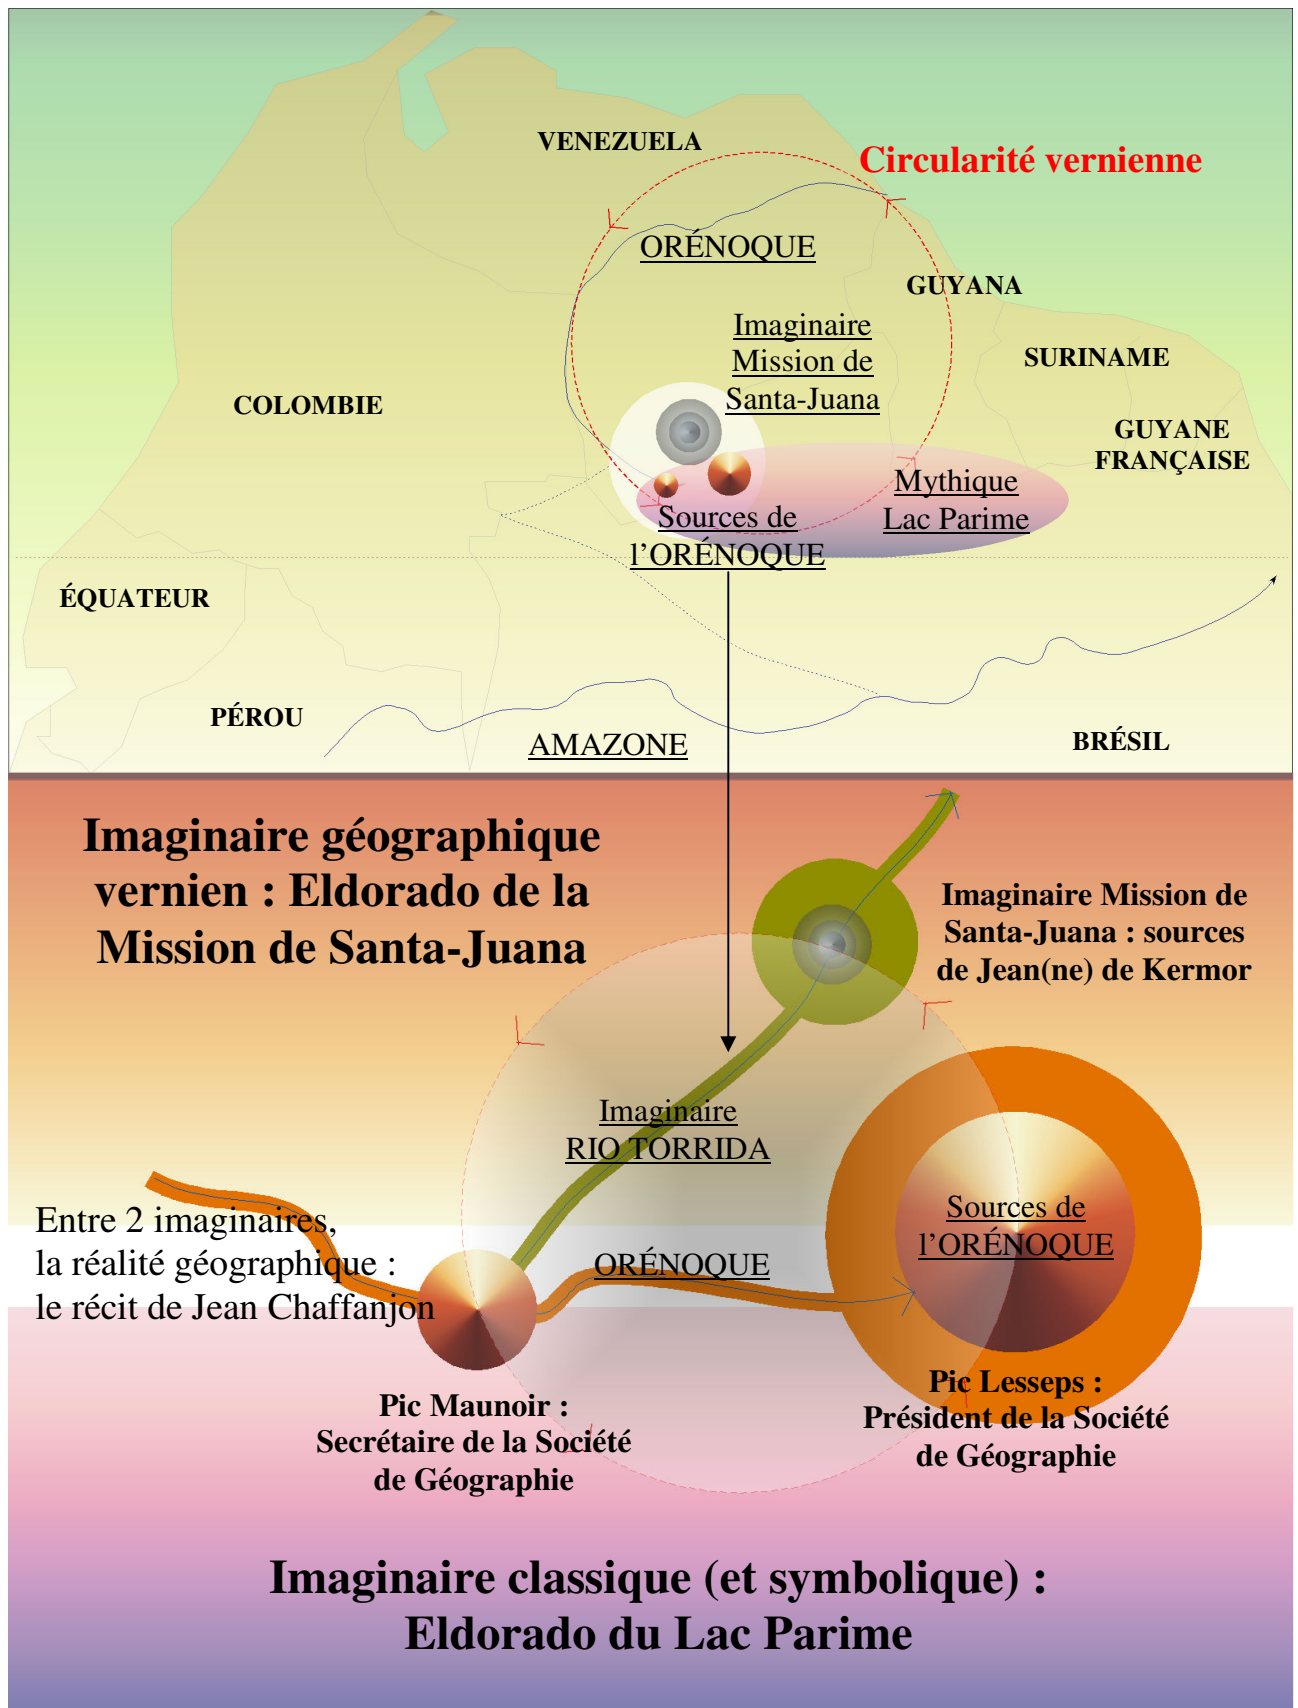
VENEZUELA

Circularité vernienne

ORÉNOQUE

GUYANA

Imaginaire Mission de Santa-Juana

SURINAME

COLOMBIE

GUYANE FRANÇAISE

Mythique Lac Parime

Sources de l'ORÉNOQUE

ÉQUATEUR

PÉROU

AMAZONE

BRÉSIL

Imaginaire géographique vernien : Eldorado de la Mission de Santa-Juana

Imaginaire Mission de Santa-Juana : sources de Jean(ne) de Kermor

Imaginaire RIO TORRIDA

Entre 2 imaginaires, la réalité géographique : le récit de Jean Chaffanjon

ORÉNOQUE

Sources de l'ORÉNOQUE

Pic Maunoir : Secrétaire de la Société de Géographie

Pic Lesseps : Président de la Société de Géographie

Imaginaire classique (et symbolique) : Eldorado du Lac Parime